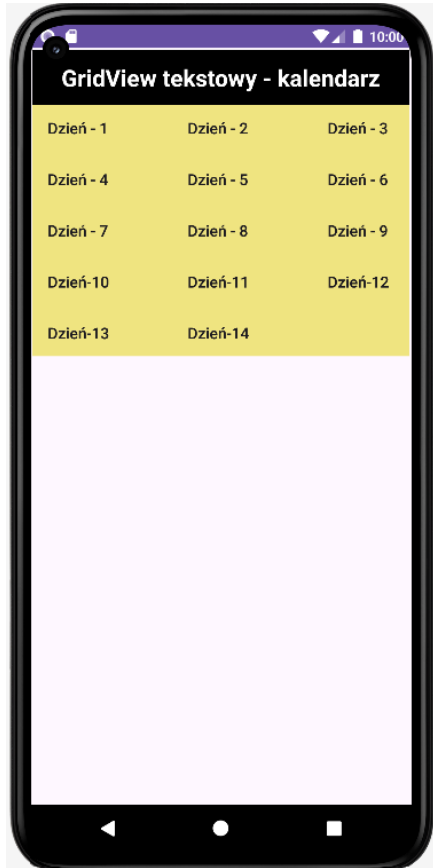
10:00

GridView tekstowy - kalendarz

| | | |
|---|---|---|
| Dzień - 1 | Dzień - 2 | Dzień - 3 |
| Dzień - 4 | Dzień - 5 | Dzień - 6 |
| Dzień - 7 | Dzień - 8 | Dzień - 9 |
| Dzień-10 | Dzień-11 | Dzień-12 |
| Dzień-13 | Dzień-14 | |